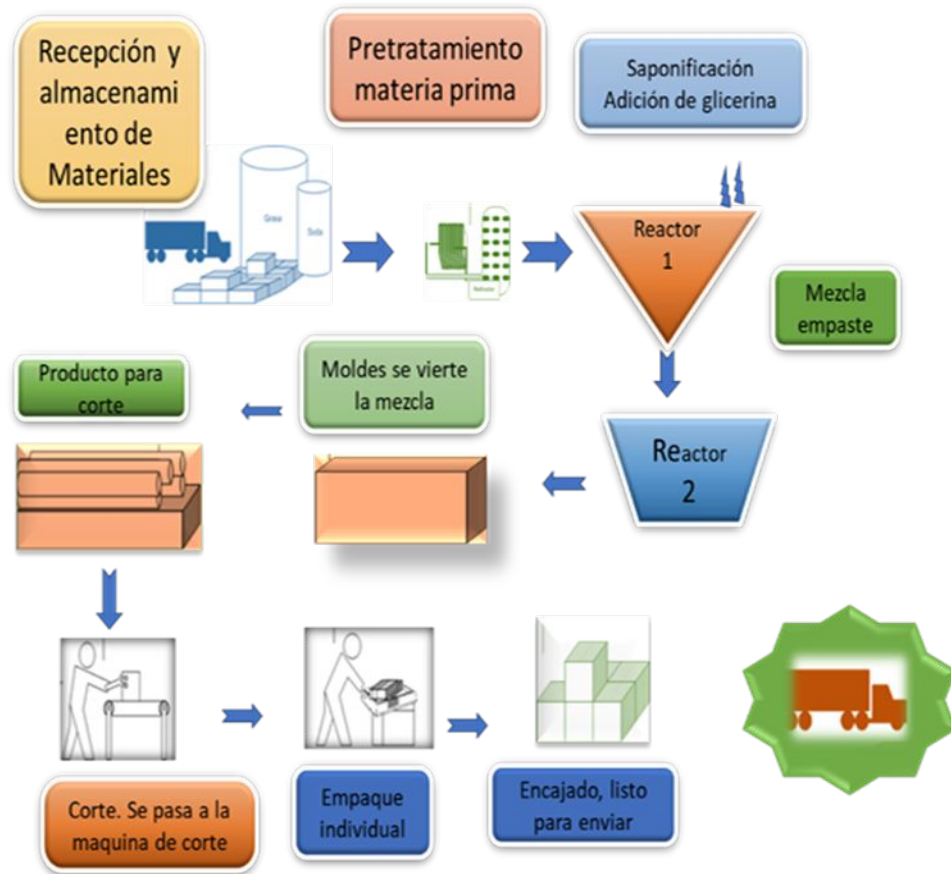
Recepción y almacenamiento de Materiales

Pretratamiento materia prima

Saponificación Adición de glicerina

Grasa

Soda

Reactor 1

Mezcla empaste

Producto para corte

Moldes se vierte la mezcla

Reactor 2

Corte. Se pasa a la maquina de corte

Empaque individual

Encajado, listo para enviar